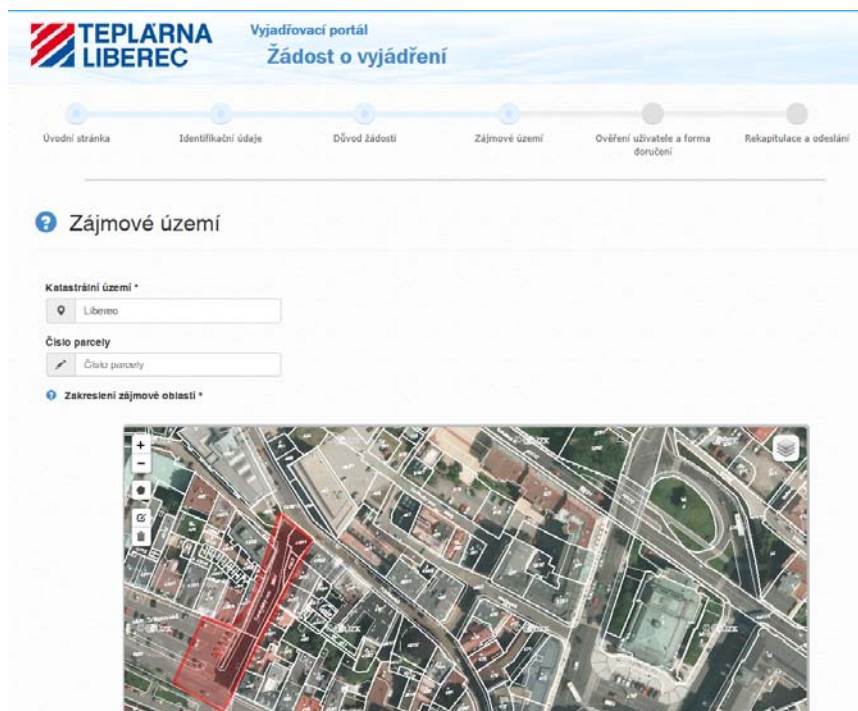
TEPLÁRNA LIBEREC

Vyjadřovací portál

Žádost o vyjádření

Úvodní stránka

Identifikační údaje

Důvod žádosti

Zájmové území

Ověření uživatele a forma doručení

Rekapitulace a odeslání

Zájmové území

Katastrální území *

Liberec

Číslo parcely

Číslo parcely

Zakreslení zájmové oblasti *

+

−